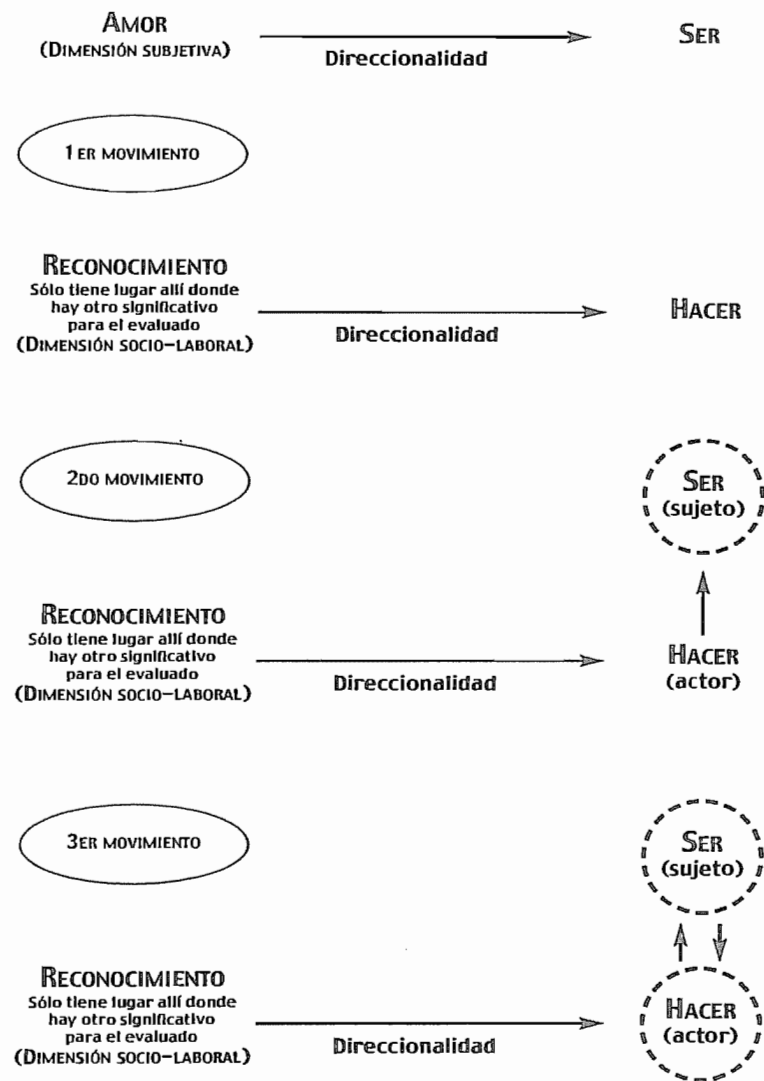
Amor
(Dimensión subjetiva)

Direccionalidad

Ser

1er movimiento

Reconocimiento
Sólo tiene lugar allí donde hay otro significativo para el evaluado
(Dimensión socio-laboral)

Direccionalidad

Hacer

2do movimiento

Ser
(sujeto)

Reconocimiento
Sólo tiene lugar allí donde hay otro significativo para el evaluado
(Dimensión socio-laboral)

Direccionalidad

Hacer
(actor)

3er movimiento

Ser
(sujeto)

Reconocimiento
Sólo tiene lugar allí donde hay otro significativo para el evaluado
(Dimensión socio-laboral)

Direccionalidad

Hacer
(actor)